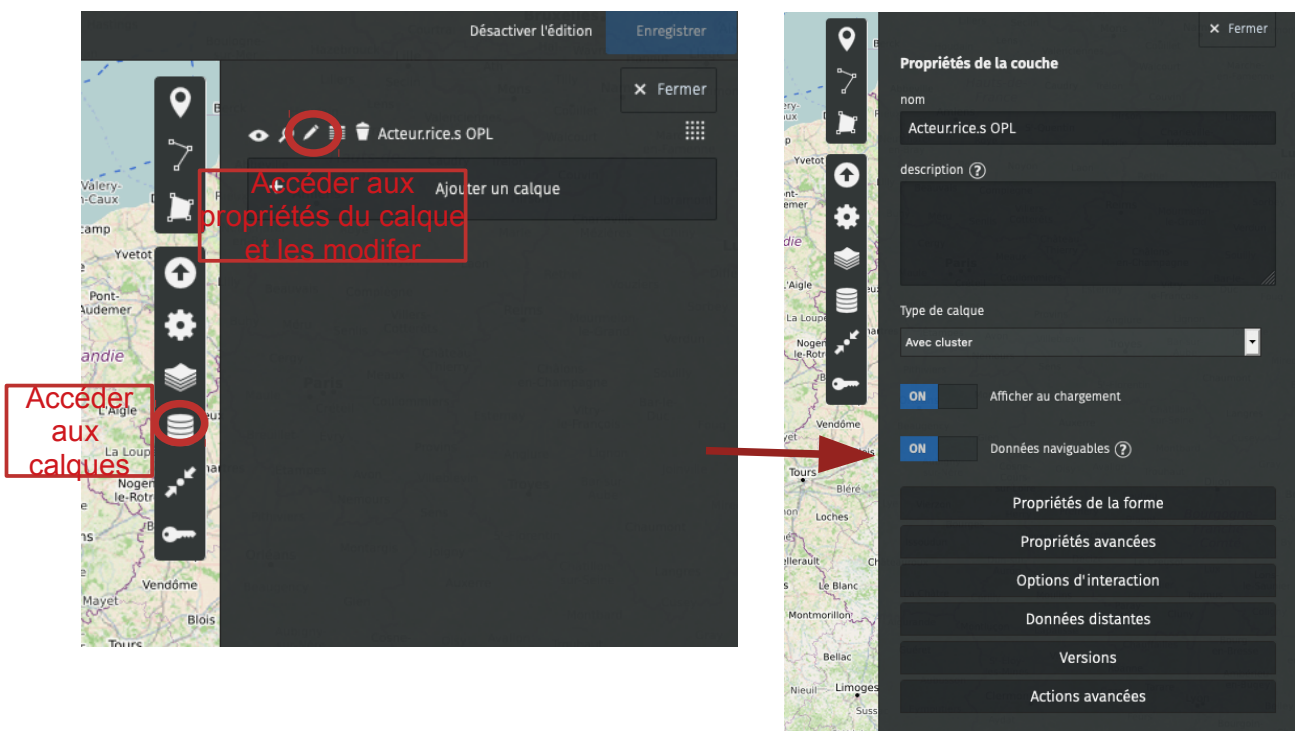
Désactiver l'édition
Enregistrer

× Fermer

Acteur.rice.s OPL

Accéder aux propriétés du calque et les modifer

Ajouter un calque

Accéder aux calques

Valéry-en-Caux
Yvetot
Pont-Audemer
L'Aigle
La Loupe
Nogent-le-Rotrou
Vendôme
Mayet
Blois
Tours

× Fermer

Propriétés de la couche

nom

Acteur.rice.s OPL

description

Type de calque

Avec cluster

ON Afficher au chargement

ON Données navigables

Propriétés de la forme

Propriétés avancées

Options d'interaction

Données distantes

Versions

Actions avancées

Yvetot
L'Aigle
La Loupe
Nogent-le-Rotrou
Vendôme
Tours
Bléré
Loches
Châtellerault
Le Blanc
Montmorillon
Bellac
Nieuil
Limoges